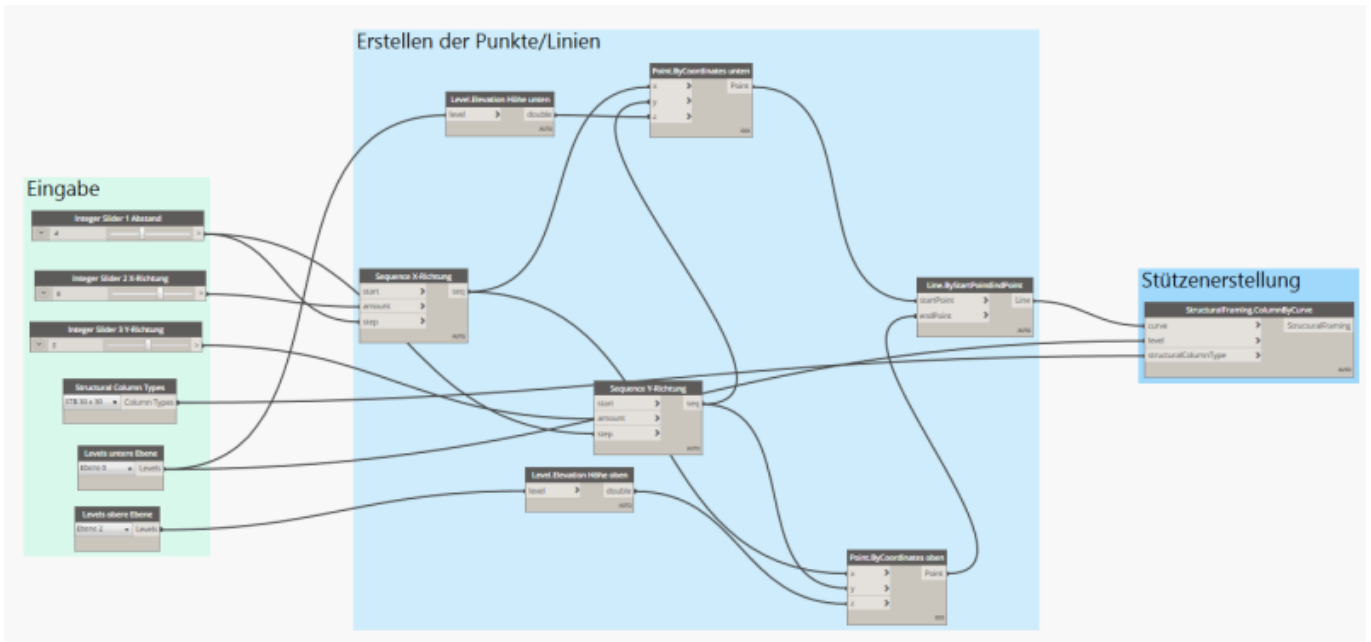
Erstellen der Punkte/Linien

Eingabe

Integer Slider 1 Abstand
4

Integer Slider 2 X-Richtung
8

Integer Slider 3 Y-Richtung
3

Structural Column Types
STB 30 x 30 Column Types

Levels untere Ebene
Ebene 0 Levels

Levels obere Ebene
Ebene 2 Levels

Level.Elevation Höhe unten
level double
AUTO

Point.ByCoordinates unten
x Point
y
z

Sequence X-Richtung
start seq
amount
step
AUTO

Sequence Y-Richtung
start seq
amount
step
AUTO

Level.Elevation Höhe oben
level double
AUTO

Point.ByCoordinates oben
x Point
y
z

Line.ByStartPointEndPoint
startPoint Line
endPoint

Stützenerstellung

StructuralFraming.ColumnByCurve
curve StructuralFraming
level
structuralColumnType
AUTO